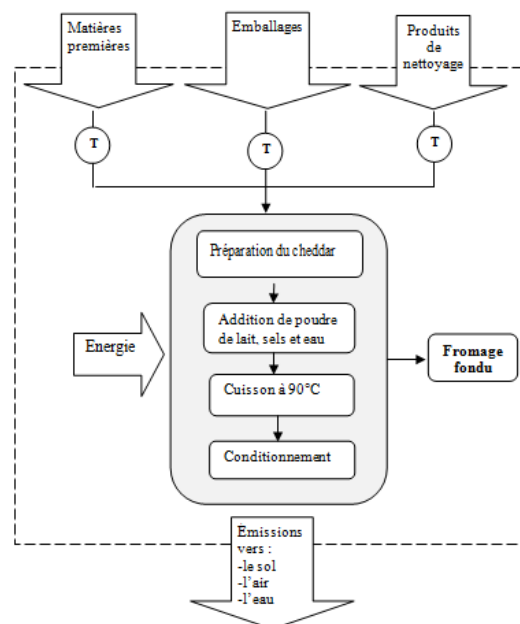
Matières premières

Emballages

Produits de nettoyage

T

T

T

Préparation du cheddar

Addition de poudre de lait, sels et eau

Cuisson à 90°C

Conditionnement

Energie

Fromage fondu

Émissions vers :
-le sol
-l'air
-l'eau